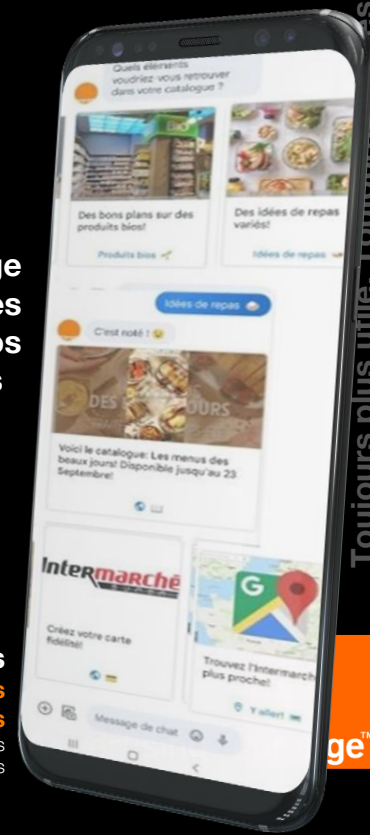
Quels éléments voudriez-vous retrouver dans votre catalogue ?

Des bons plans sur des produits bios!

Produits bios

Des idées de repas variés!

Idées de repas

Idées de repas

C'est noté !

DES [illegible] OURS

Voici le catalogue: Les menus des beaux jours! Disponible jusqu'au 23 Septembre!

Intermarché

Créez votre carte fidélité!

Trouvez l'Intermarch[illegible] plus proche!

Y aller!

Message de chat

Toujours plus utile. Toujours

ge™